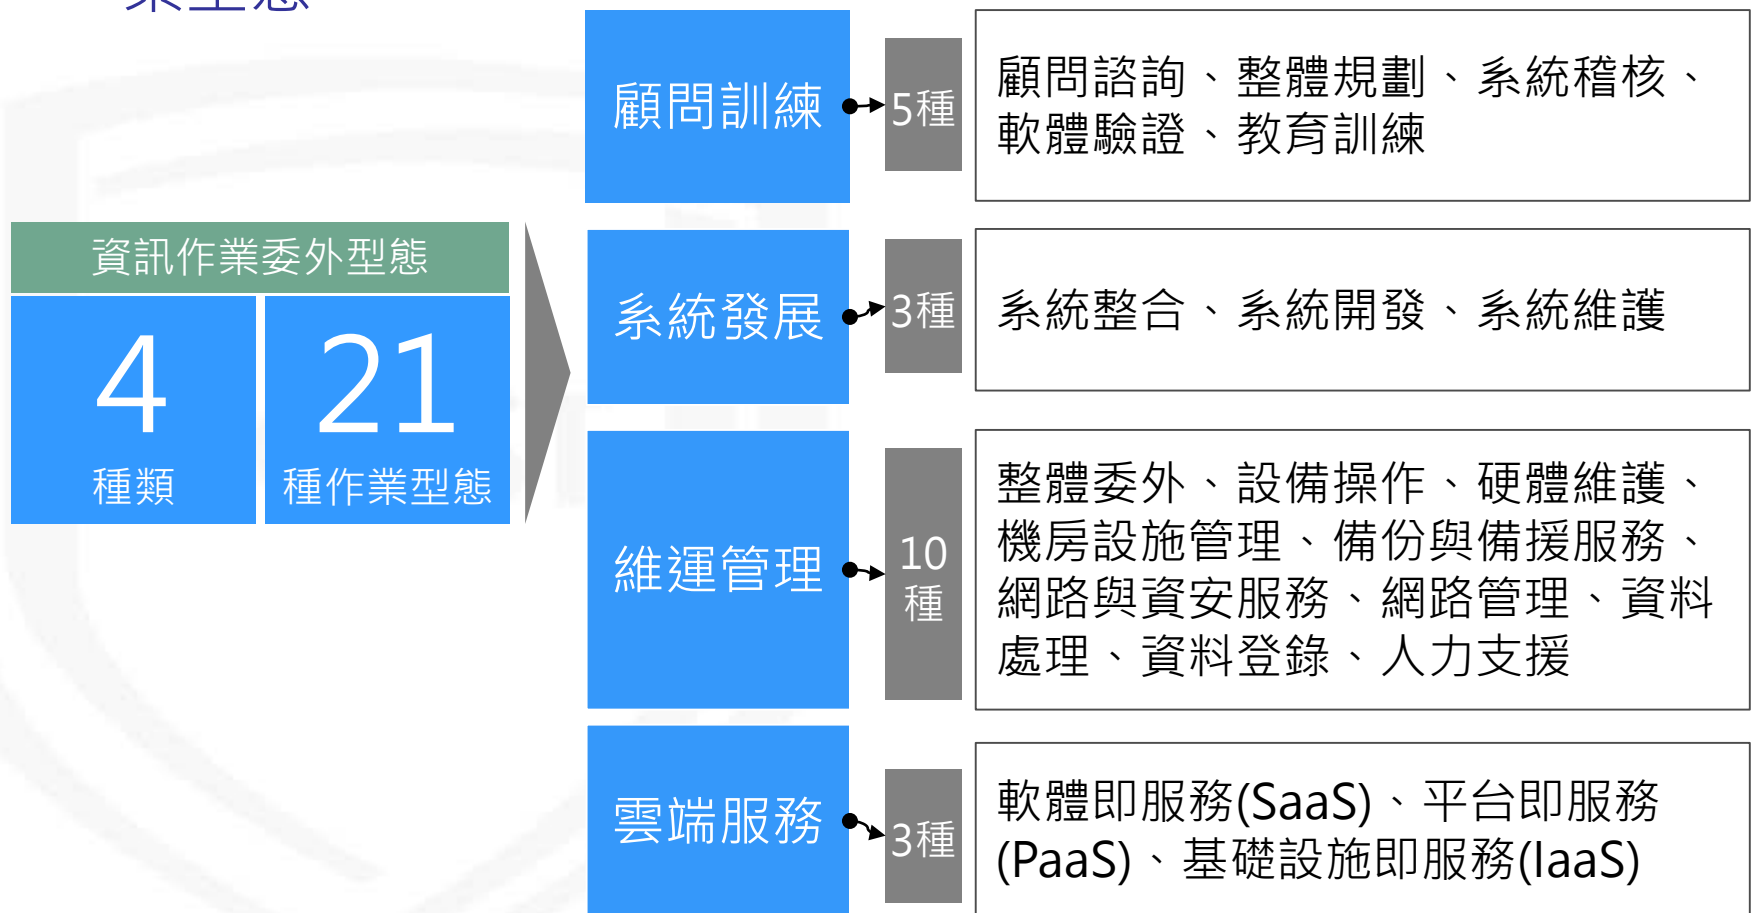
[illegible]

資訊作業委外型態

4
種類

21
種作業型態

顧問訓練

5種

顧問諮詢、整體規劃、系統稽核、軟體驗證、教育訓練

系統發展

3種

系統整合、系統開發、系統維護

維運管理

10種

整體委外、設備操作、硬體維護、機房設施管理、備份與備援服務、網路與資安服務、網路管理、資料處理、資料登錄、人力支援

雲端服務

3種

軟體即服務(SaaS)、平台即服務(PaaS)、基礎設施即服務(IaaS)